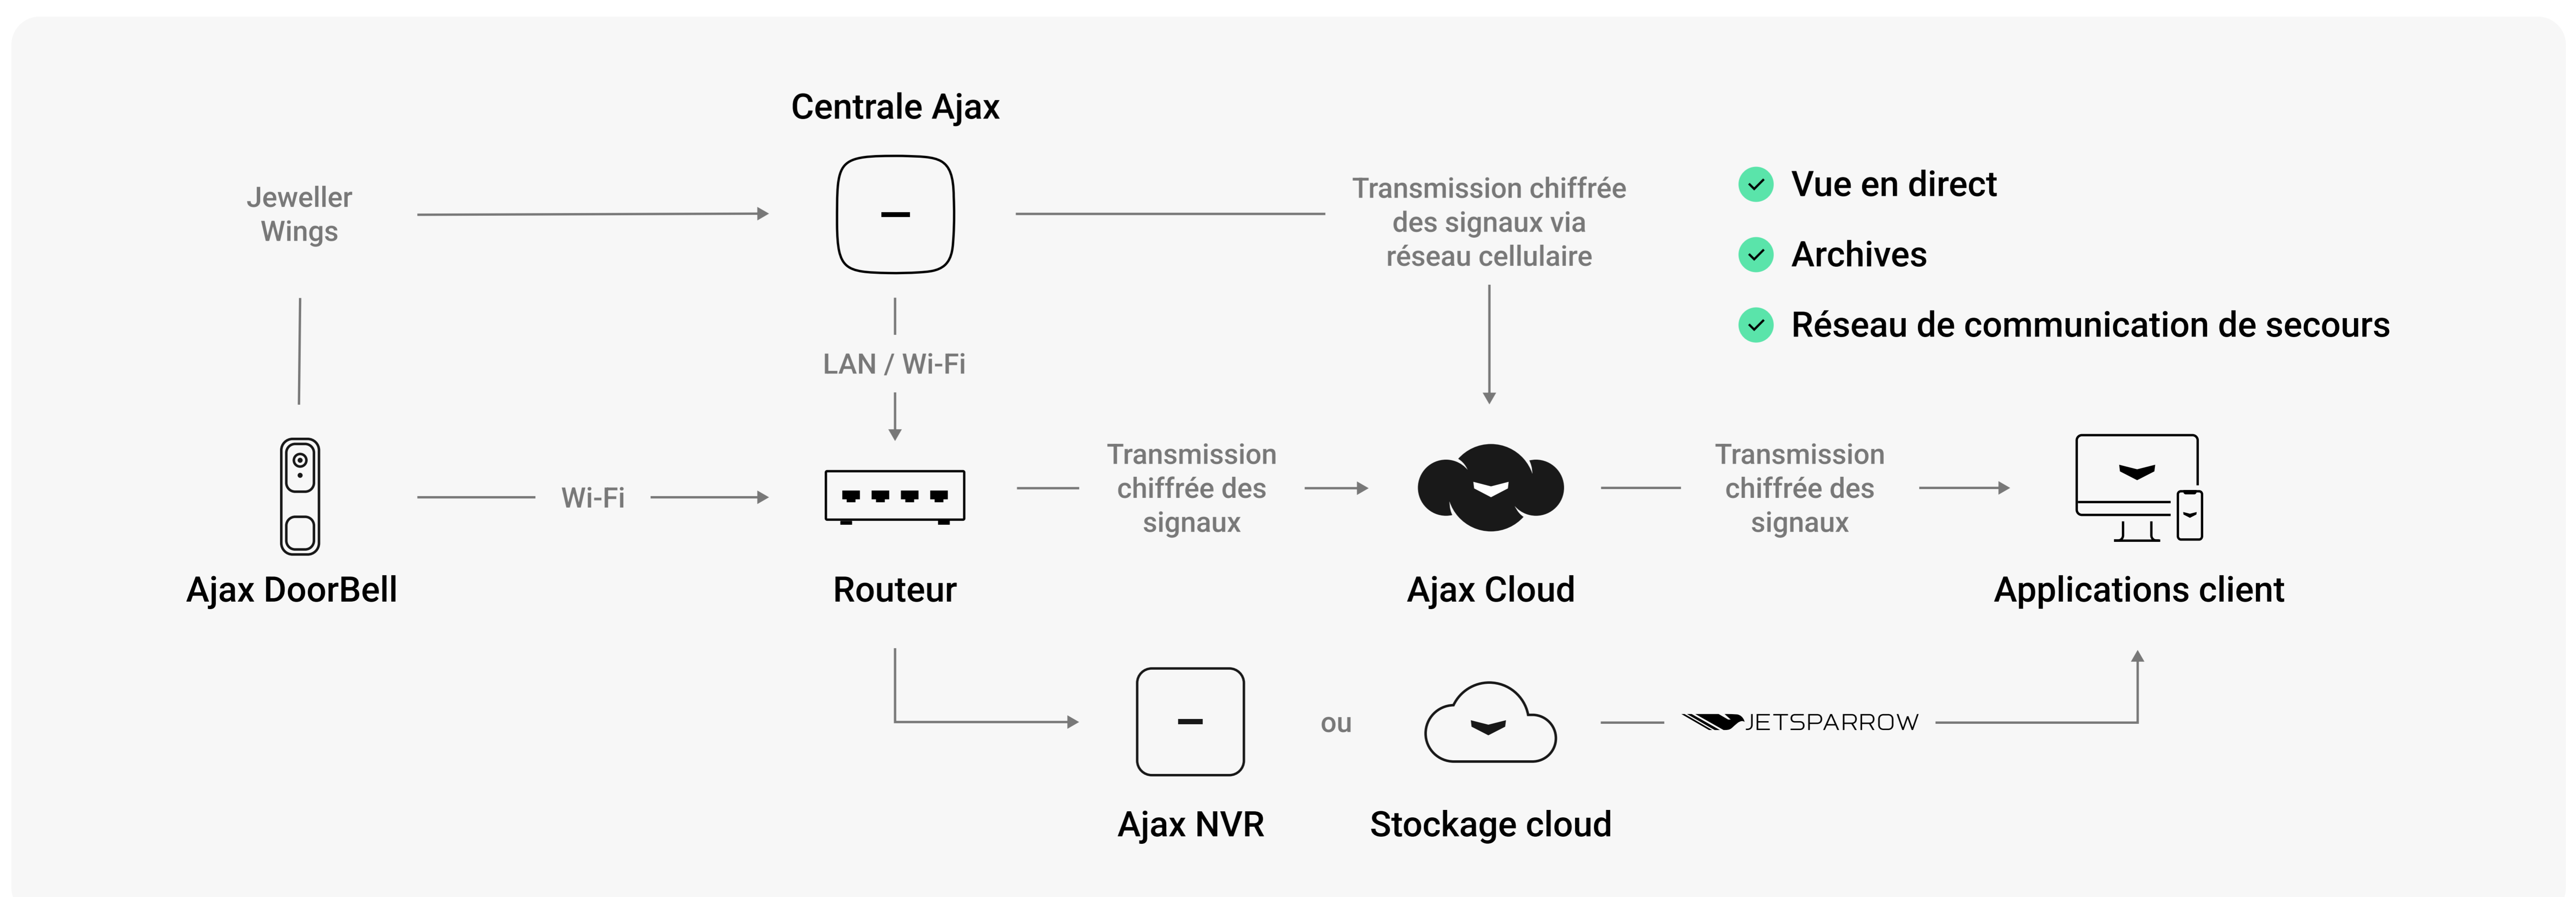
Centrale Ajax

Jeweller Wings

Transmission chiffrée des signaux via réseau cellulaire

Vue en direct

Archives

Réseau de communication de secours

LAN / Wi-Fi

Wi-Fi

Transmission chiffrée des signaux

Transmission chiffrée des signaux

Ajax DoorBell

Routeur

Ajax Cloud

Applications client

ou

JETSPARROW

Ajax NVR

Stockage cloud